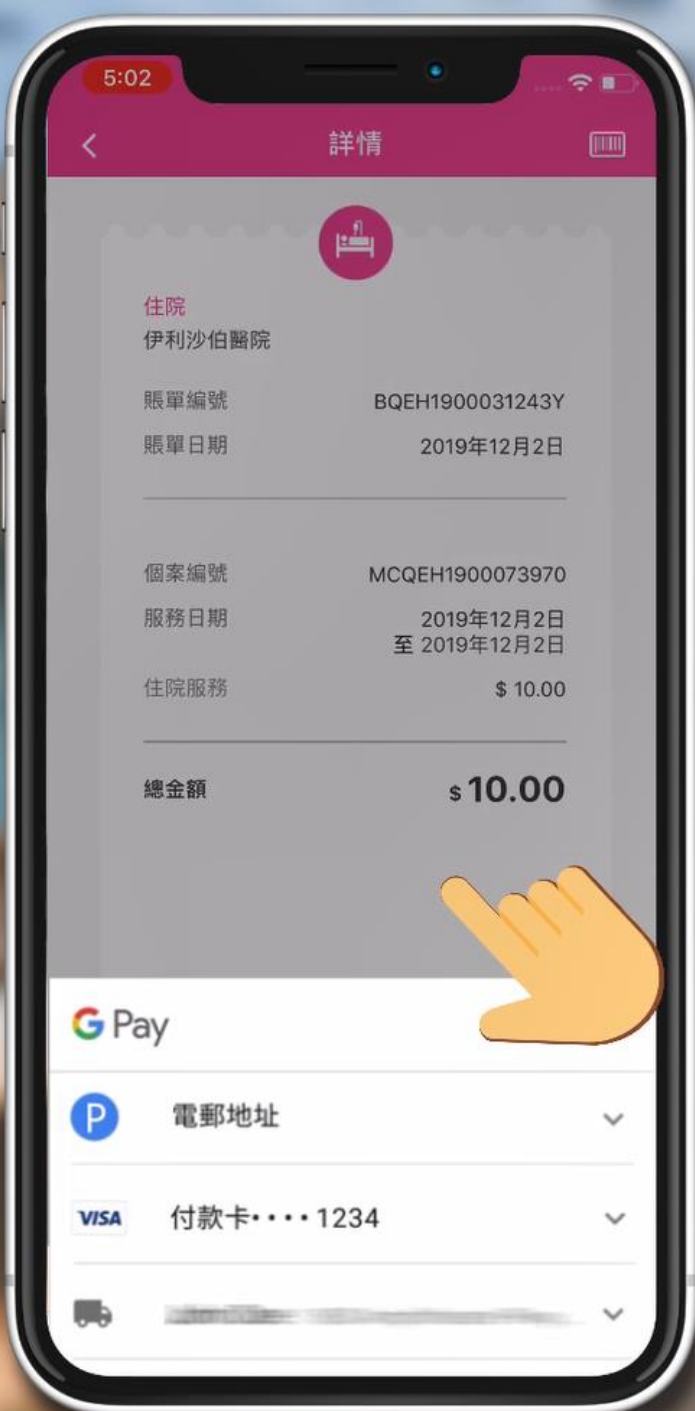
5:02

詳情

住院
伊利沙伯醫院

賬單編號 BQEH1900031243Y
賬單日期 2019年12月2日

個案編號 MCQEH1900073970
服務日期 2019年12月2日 至 2019年12月2日
住院服務 $ 10.00

總金額 $ 10.00

G Pay

P 電郵地址

VISA 付款卡• • • • 1234

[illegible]